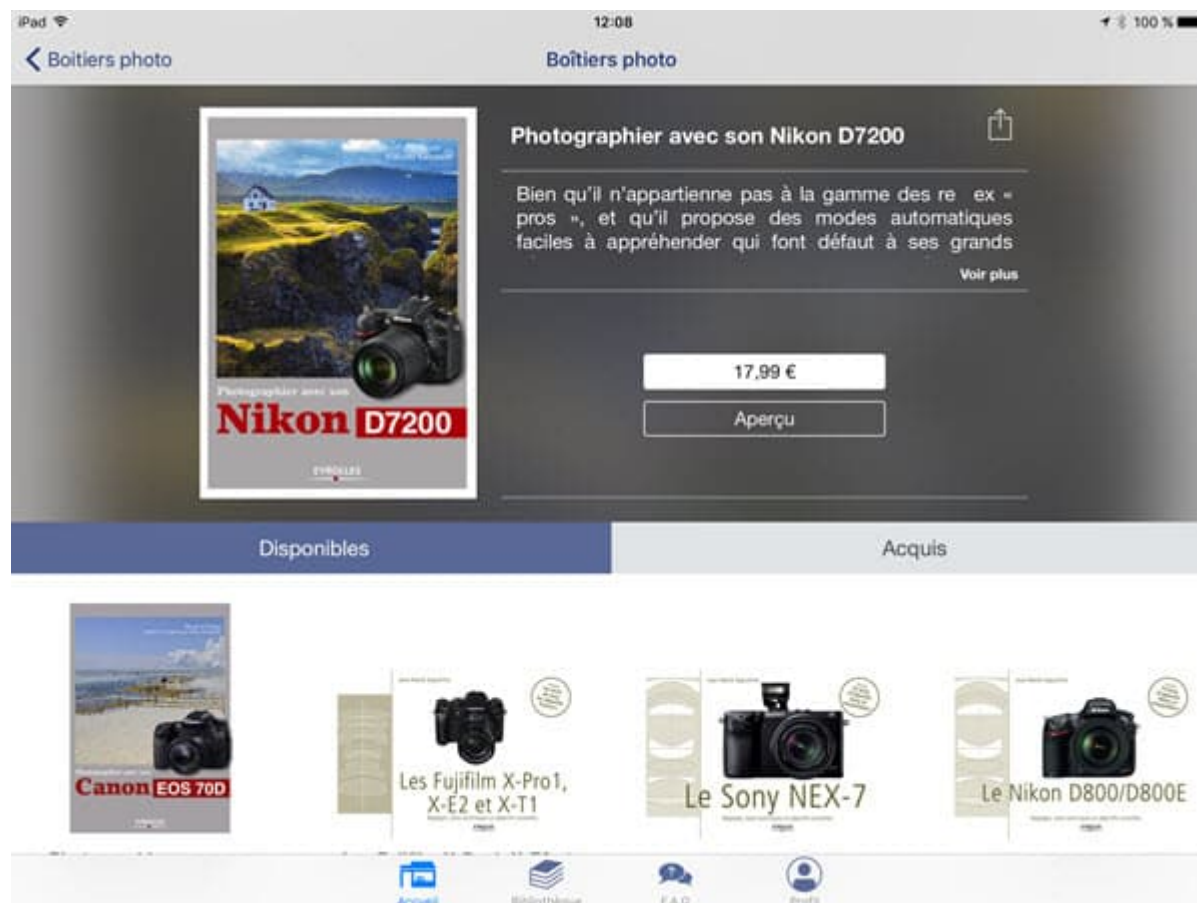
iPad
12:08
100 %

Boitiers photo
Boîtiers photo

Photographier avec son
Nikon D7200
EYROLLES

Photographier avec son Nikon D7200

Bien qu'il n'appartienne pas à la gamme des re ex « pros », et qu'il propose des modes automatiques faciles à appréhender qui font défaut à ses grands

Voir plus

17,99 €

Aperçu

Disponibles

Acquis

Canon EOS 70D

Les Fujifilm X-Pro1, X-E2 et X-T1

Le Sony NEX-7

Le Nikon D800/D800E

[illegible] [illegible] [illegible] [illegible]